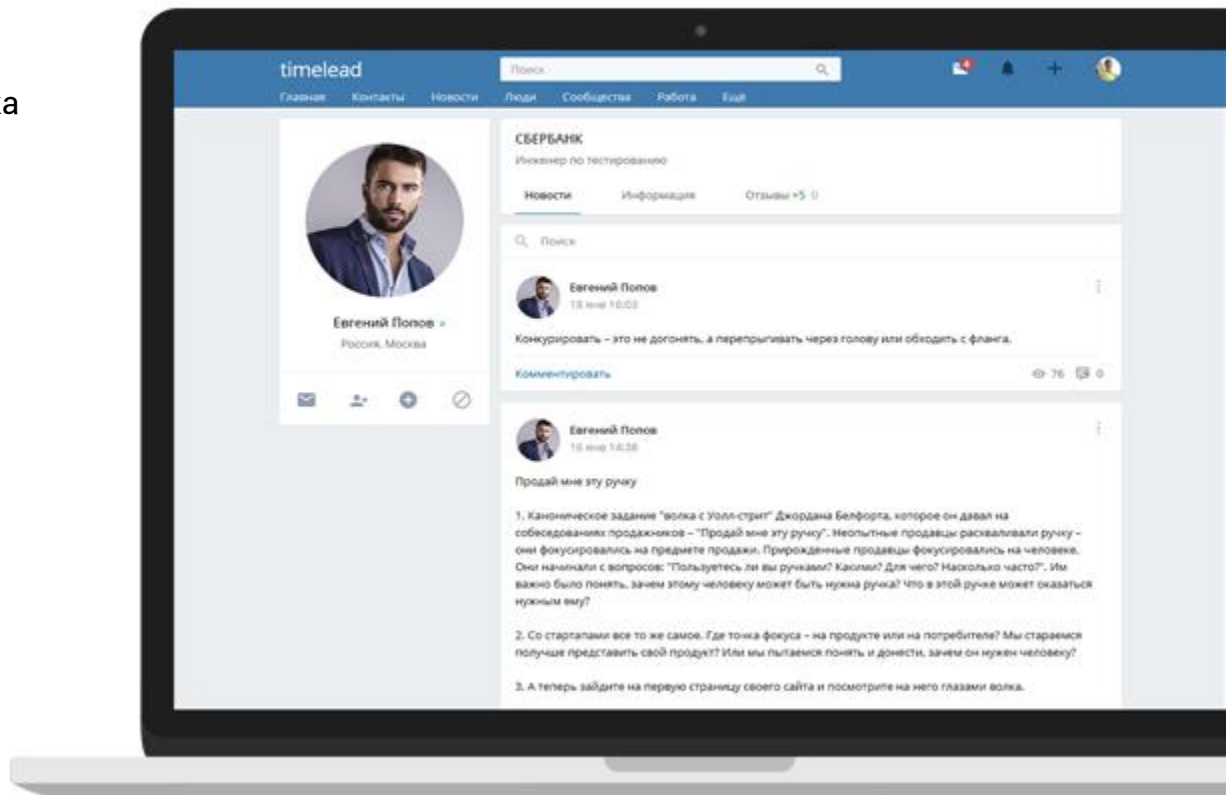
а

timelead

Поиск

Главная Контакты Новости Люди Сообщества Работа Ещё

Евгений Попов
Россия, Москва

СБЕРБАНК
Инженер по тестированию

Новости Информация Отзывы +5 0

Поиск

Евгений Попов
18 июн 10:03

Конкурировать – это не догонять, а перепрыгивать через голову или обходить с фланга.

Комментировать

76 0

Евгений Попов
16 июн 14:38

Продай мне эту ручку

1. Каноническое задание "волка с Уолл-стрит" Джордана Белфорта, которое он давал на собеседованиях продажников – "Продай мне эту ручку". Неопытные продавцы расхваливали ручку – они фокусировались на предмете продажи. Прирожденные продавцы фокусировались на человеке. Они начинали с вопросов: "Пользуетесь ли вы ручками? Какими? Для чего? Насколько часто?". Им важно было понять, зачем этому человеку может быть нужна ручка? Что в этой ручке может оказаться нужным ему?

2. Со стартапами все то же самое. Где точка фокуса – на продукте или на потребителе? Мы стараемся получше представить свой продукт? Или мы пытаемся понять и донести, зачем он нужен человеку?

3. А теперь зайдите на первую страницу своего сайта и посмотрите на него глазами волка.